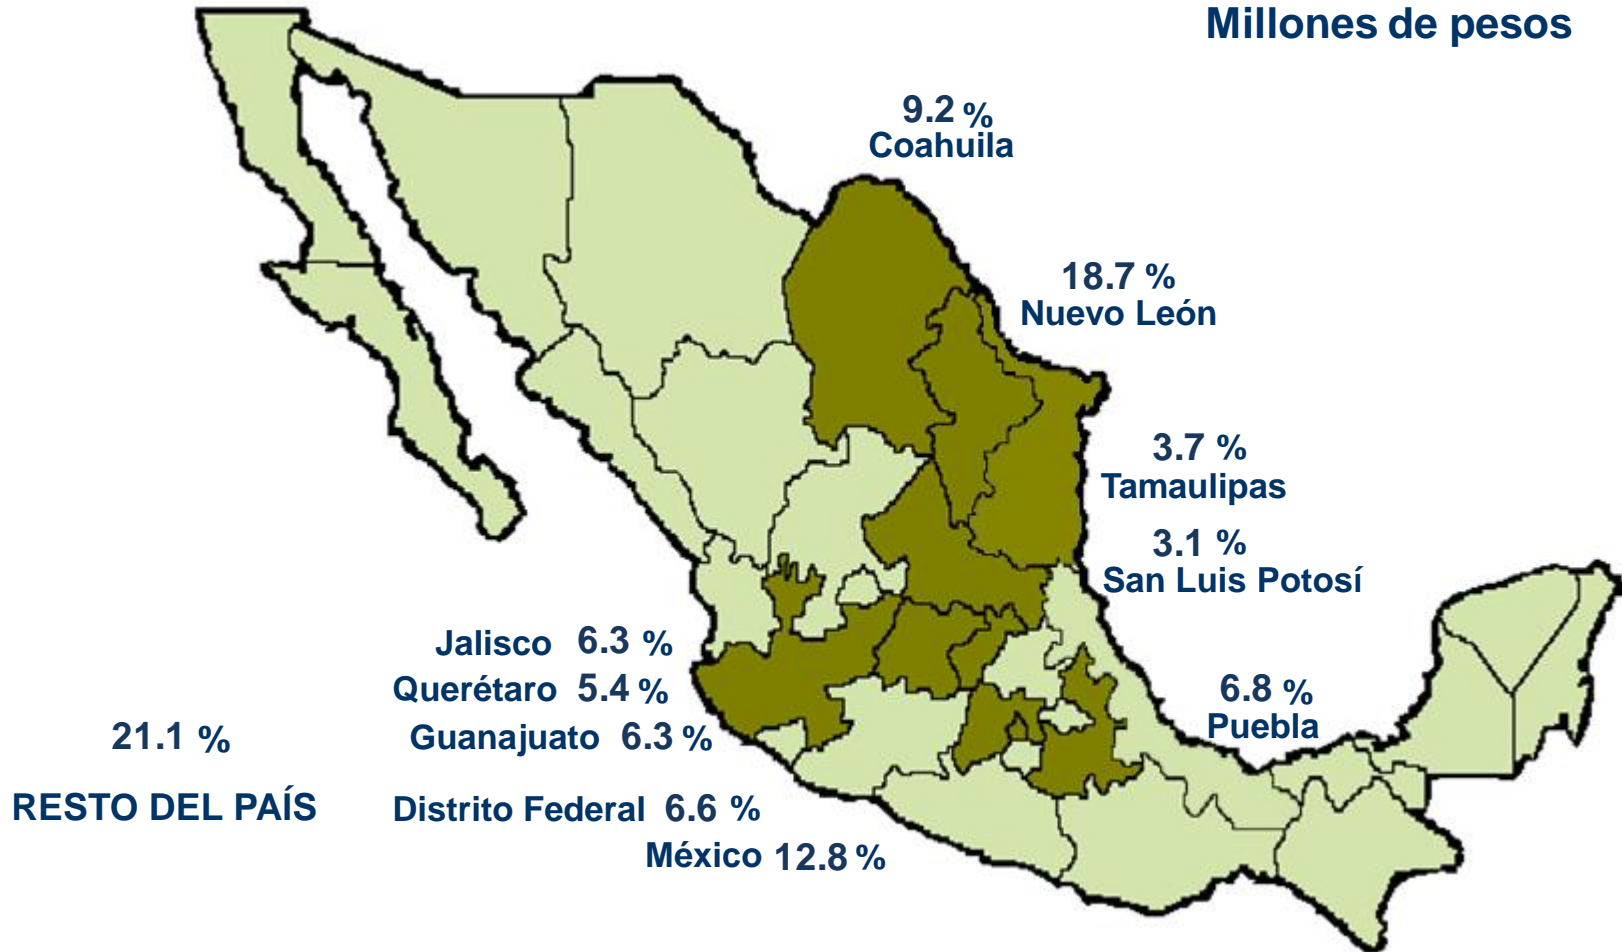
Millones de pesos

9.2 %
Coahuila

18.7 %
Nuevo León

3.7 %
Tamaulipas

3.1 %
San Luis Potosí

Jalisco 6.3 %

Querétaro 5.4 %

Guanajuato 6.3 %

6.8 %
Puebla

21.1 %

RESTO DEL PAÍS

Distrito Federal 6.6 %

México 12.8 %